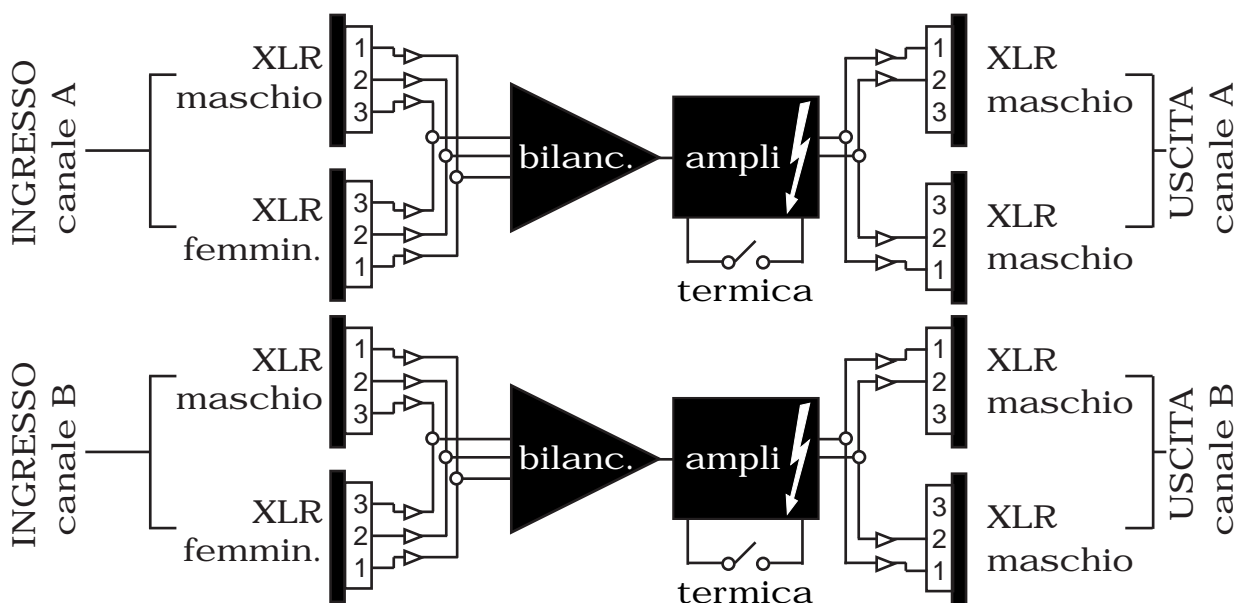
INGRESSO canale A

XLR maschio
1
2
3

XLR femmin.
3
2
1

bilanc.

ampli

termica

1
2
3
XLR maschio

3
2
1
XLR maschio

USCITA canale A

INGRESSO canale B

XLR maschio
1
2
3

XLR femmin.
3
2
1

bilanc.

ampli

termica

1
2
3
XLR maschio

3
2
1
XLR maschio

USCITA canale B